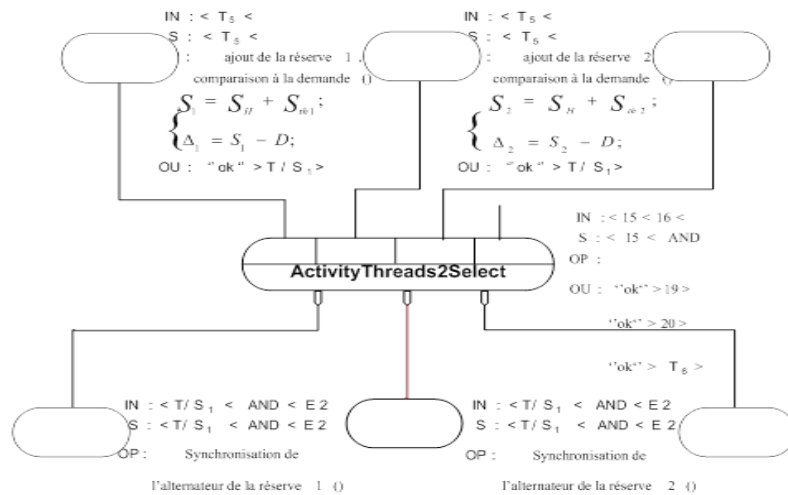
IN : < T$_5$ <
S : < T$_5$ <
: ajout de la réserve 1 ,
comparaison à la demande ()

$\begin{cases} S_1 = S_H + S_{ré1}; \\ \Delta_1 = S_1 - D; \end{cases}$

OU : "ok" > T / S$_1$ >

IN : < T$_5$ <
S : < T$_5$ <
: ajout de la réserve 2
comparaison à la demande ()

$\begin{cases} S_2 = S_H + S_{ré2}; \\ \Delta_2 = S_2 - D; \end{cases}$

OU : "ok" > T / S$_1$ >

IN : < 15 < 16 <
S : < 15 < AND
OP :
OU : "ok" > 19 >
"ok" > 20 >
"ok" > T$_6$ >

ActivityThreads2Select

IN : < T/ S$_1$ < AND < E 2
S : < T/ S$_1$ < AND < E 2
OP : Synchronisation de
l'alternateur de la réserve 1 ()

IN : < T/ S$_1$ < AND < E 2
S : < T/ S$_1$ < AND < E 2
OP : Synchronisation de
l'alternateur de la réserve 2 ()